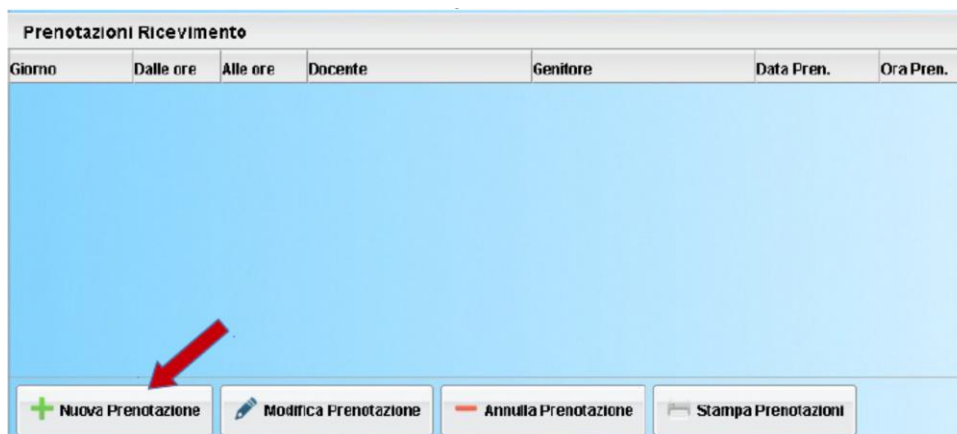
Prenotazioni Ricevimento

| Giorno | Dalle ore | Alle ore | Docente | Genitore | Data Pren. | Ora Pren. |
|---|---|---|---|---|---|---|

Nuova Prenotazione
Modifica Prenotazione
Annulla Prenotazione
Stampa Prenotazioni